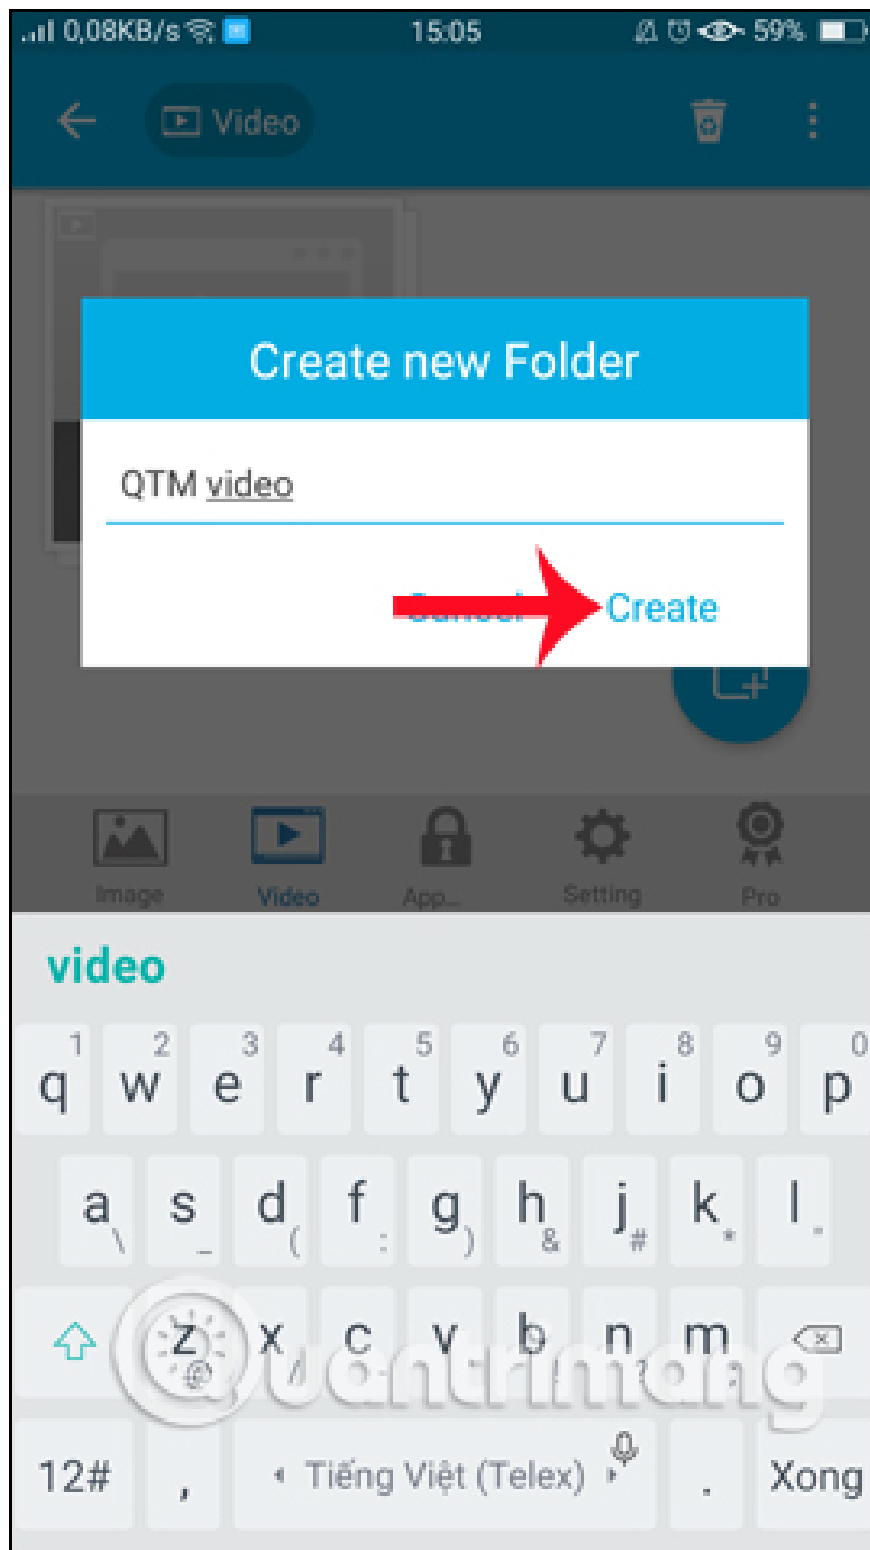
0,08KB/s 15:05 59%

Video

Create new Folder

QTM video

Cancel Create

Image Video App... Setting Pro

video

1 q 2 w 3 e 4 r 5 t 6 y 7 u 8 i 9 o 0 p

a \ s _ d ( f : g ) h & j # k * l .

z x c v b n m

12# , Tiếng Việt (Telex) . Xong

Quantrimang